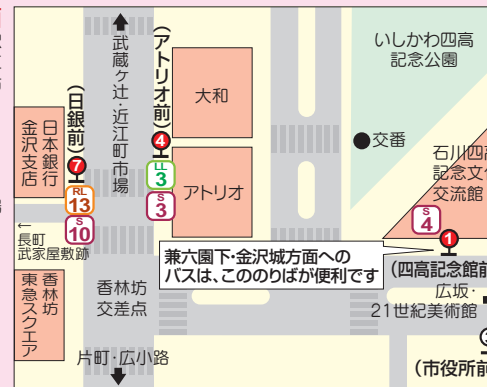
武蔵ヶ辻・近江町市場

(アトリオ前)

いしかわ四高記念公園

大和

(日銀前)

日本銀行金沢支店

4

LL 3

S 3

アトリオ

交番

石川四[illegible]記念文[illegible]交流館

7

RL 13

S 10

← 長町武家屋敷跡

S 4

1

兼六園下・金沢城方面へのバスは、こののりばが便利です

(四高記念館前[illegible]

東急スクエア

香林坊

香林坊交差点

広坂・21世紀美術館

(市役所前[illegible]

片町・広小路